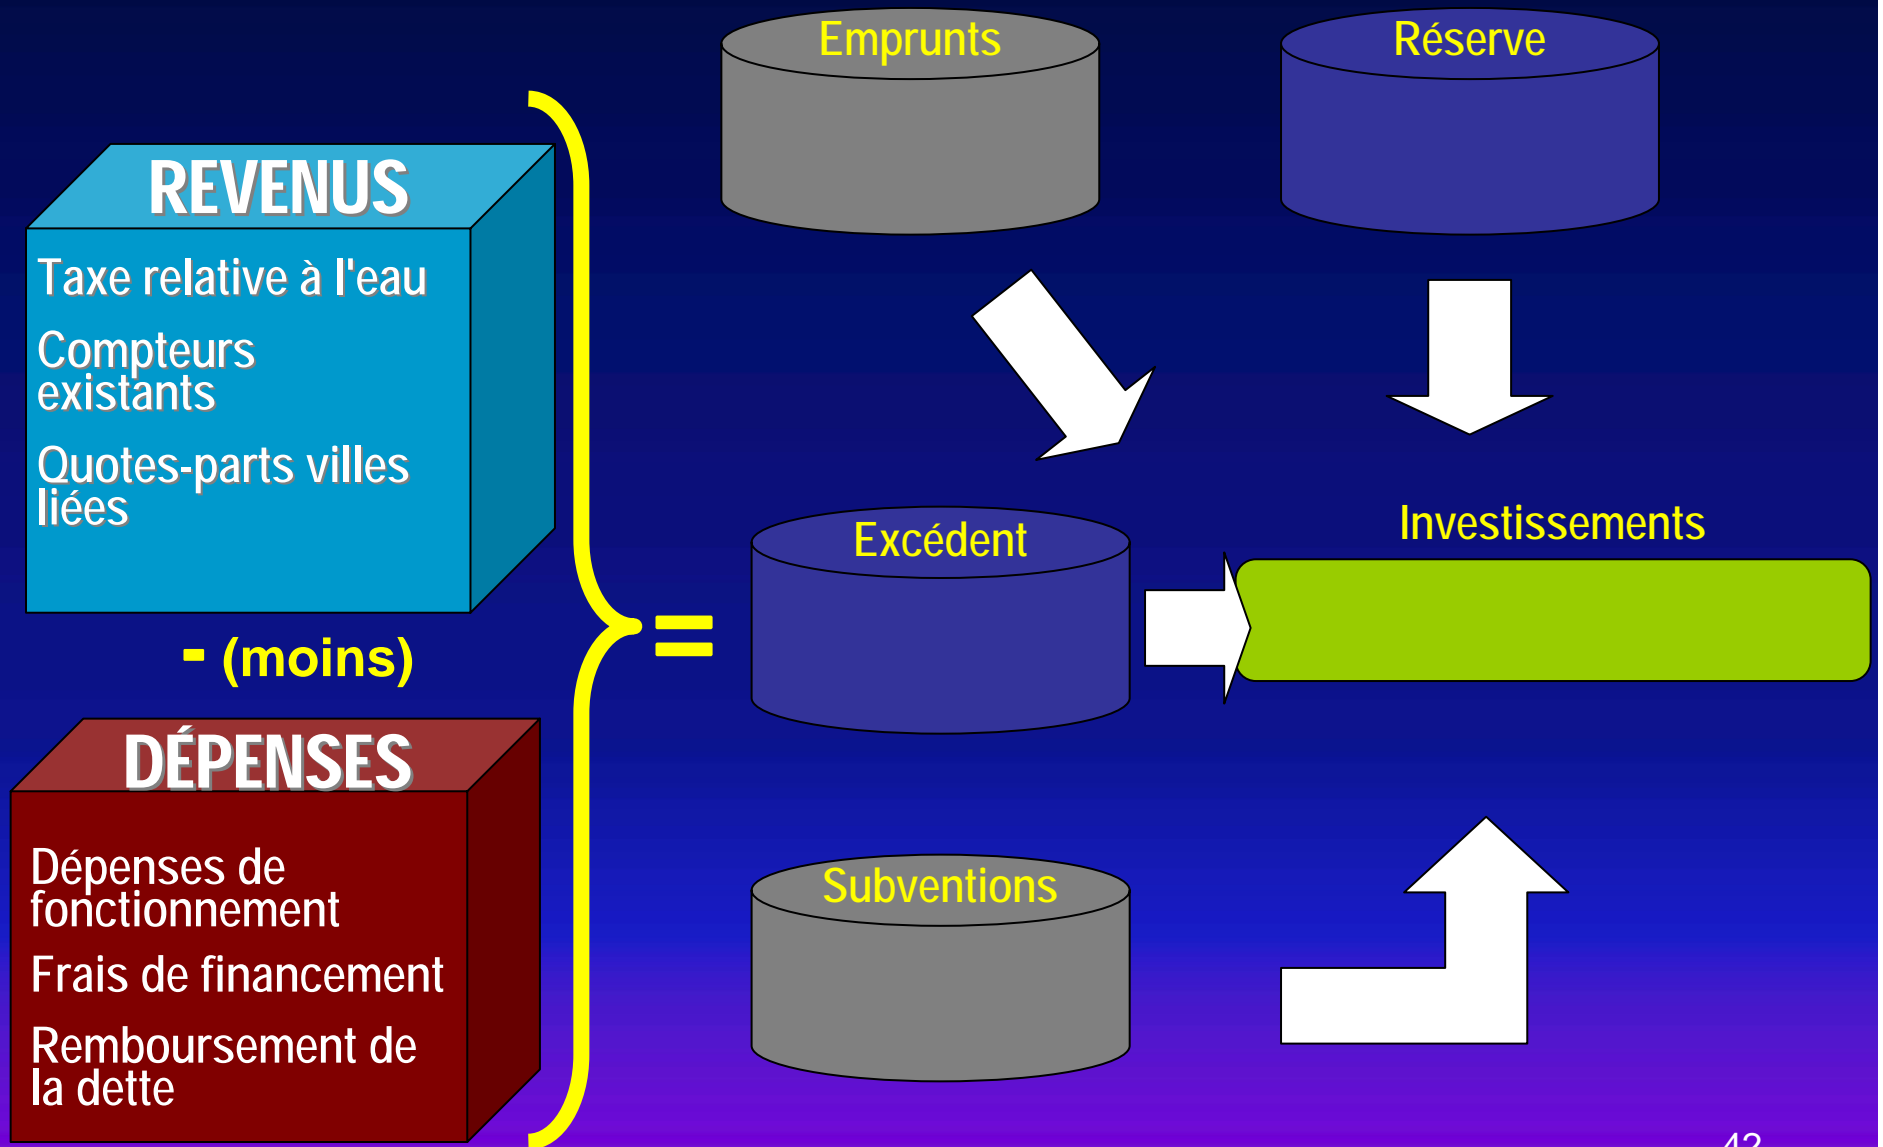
REVENUS

Taxe relative à l'eau

Compteurs existants

Quotes-parts villes liées

- (moins)

DÉPENSES

Dépenses de fonctionnement

Frais de financement

Remboursement de la dette

=

Emprunts

Réserve

Excédent

Investissements

Subventions

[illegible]